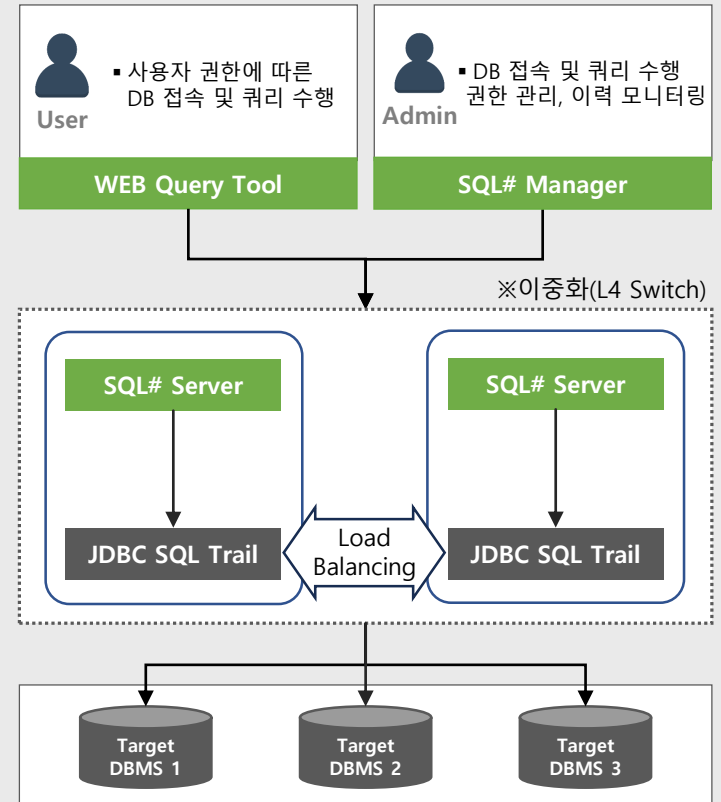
User

▪ 사용자 권한에 따른 DB 접속 및 쿼리 수행

WEB Query Tool

Admin

▪ DB 접속 및 쿼리 수행 권한 관리, 이력 모니터링

SQL# Manager

※이중화(L4 Switch)

SQL# Server

JDBC SQL Trail

Load Balancing

SQL# Server

JDBC SQL Trail

Target DBMS 1

Target DBMS 2

Target DBMS 3